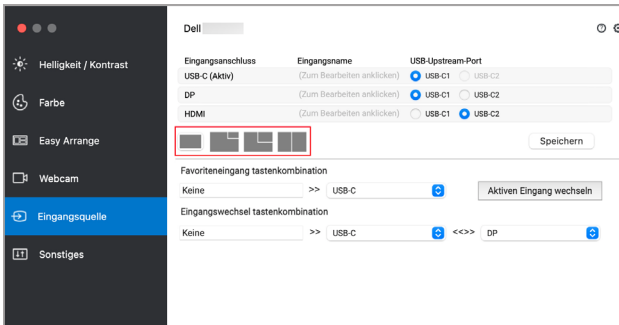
Helligkeit / Kontrast

Farbe

Easy Arrange

Webcam

Eingangsquelle

Sonstiges

Dell

| Eingangsanschluss | Eingangsname | USB-Upstream-Port |
|---|---|---|
| USB-C (Aktiv) | (Zum Bearbeiten anklicken) | USB-C1 USB-C2 |
| DP | (Zum Bearbeiten anklicken) | USB-C1 USB-C2 |
| HDMI | (Zum Bearbeiten anklicken) | USB-C1 USB-C2 |

Speichern

Favoriteneingang tastenkombination

Keine >> USB-C

Aktiven Eingang wechseln

Eingangswechsel tastenkombination

Keine >> USB-C <<>> DP